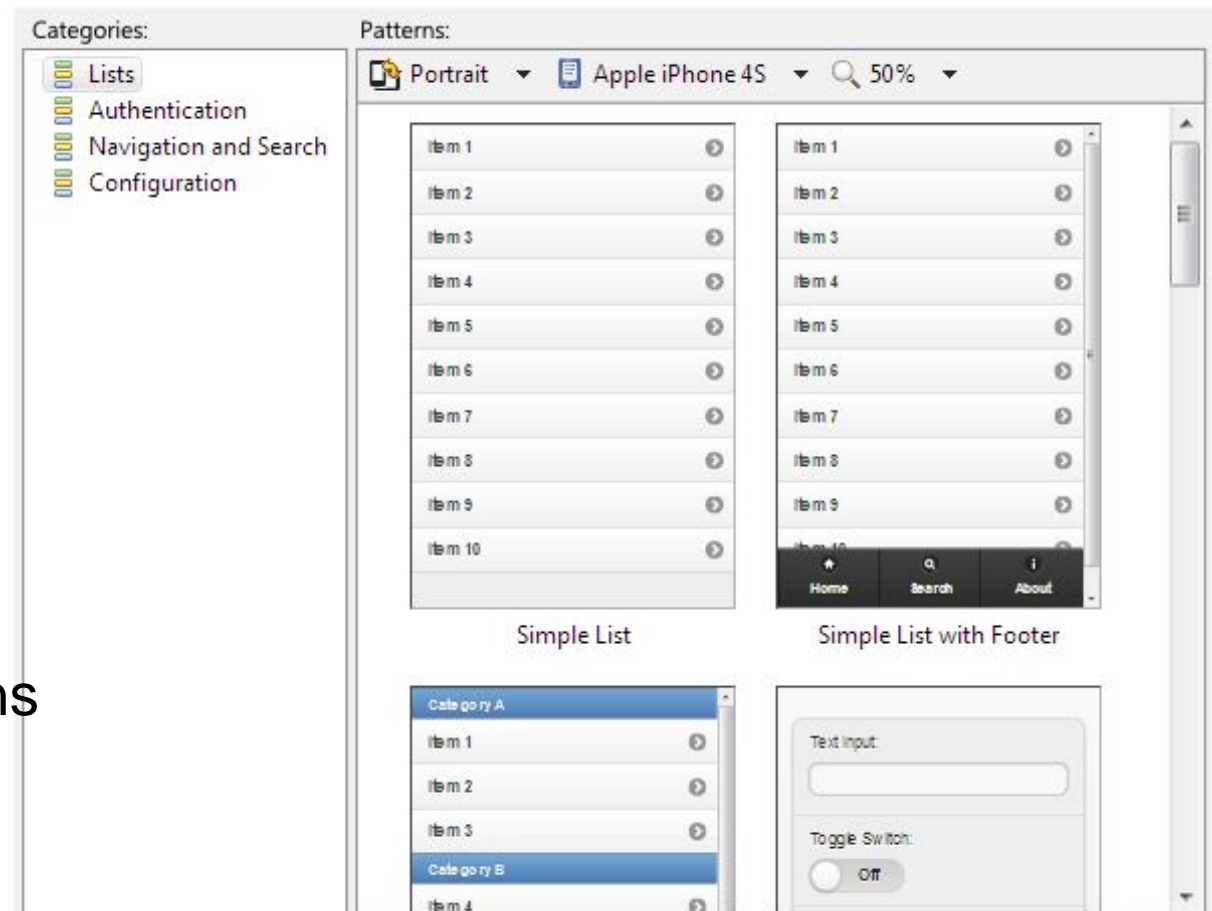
Categories:

Lists
Authentication
Navigation and Search
Configuration

Patterns:

Portrait ▾ Apple iPhone 4S ▾ 50% ▾

Item 1
Item 2
Item 3
Item 4
Item 5
Item 6
Item 7
Item 8
Item 9
Item 10

Simple List

Item 1
Item 2
Item 3
Item 4
Item 5
Item 6
Item 7
Item 8
Item 9
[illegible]
Home Search About

Simple List with Footer

ns

Category A
Item 1
Item 2
Item 3
Category B
Item 4

Text Input:
Toggle Switch:
Off